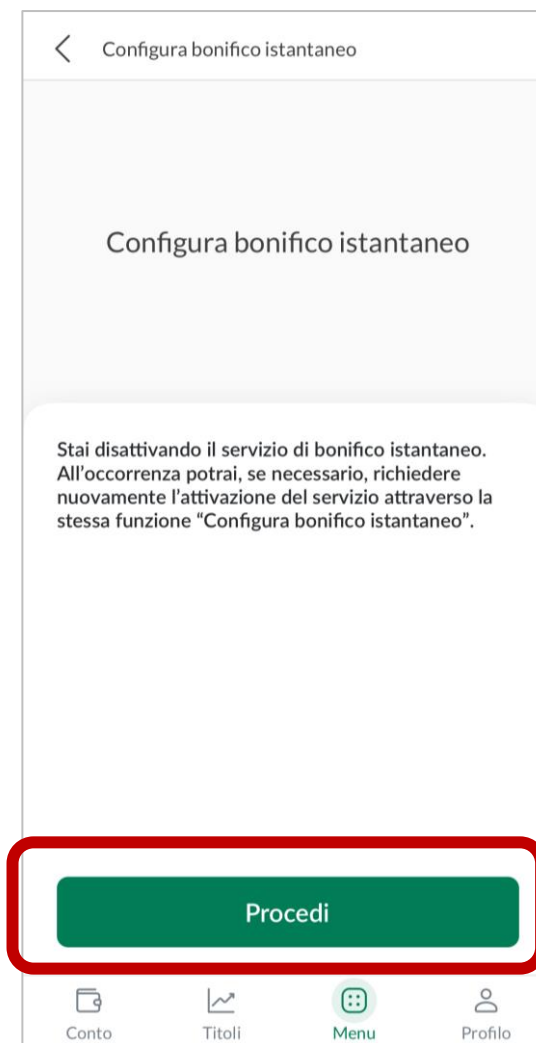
Configura bonifico istantaneo

Configura bonifico istantaneo

Stai disattivando il servizio di bonifico istantaneo. All'occorrenza potrai, se necessario, richiedere nuovamente l'attivazione del servizio attraverso la stessa funzione "Configura bonifico istantaneo".

Procedi

Conto
Titoli
Menu
Profilo